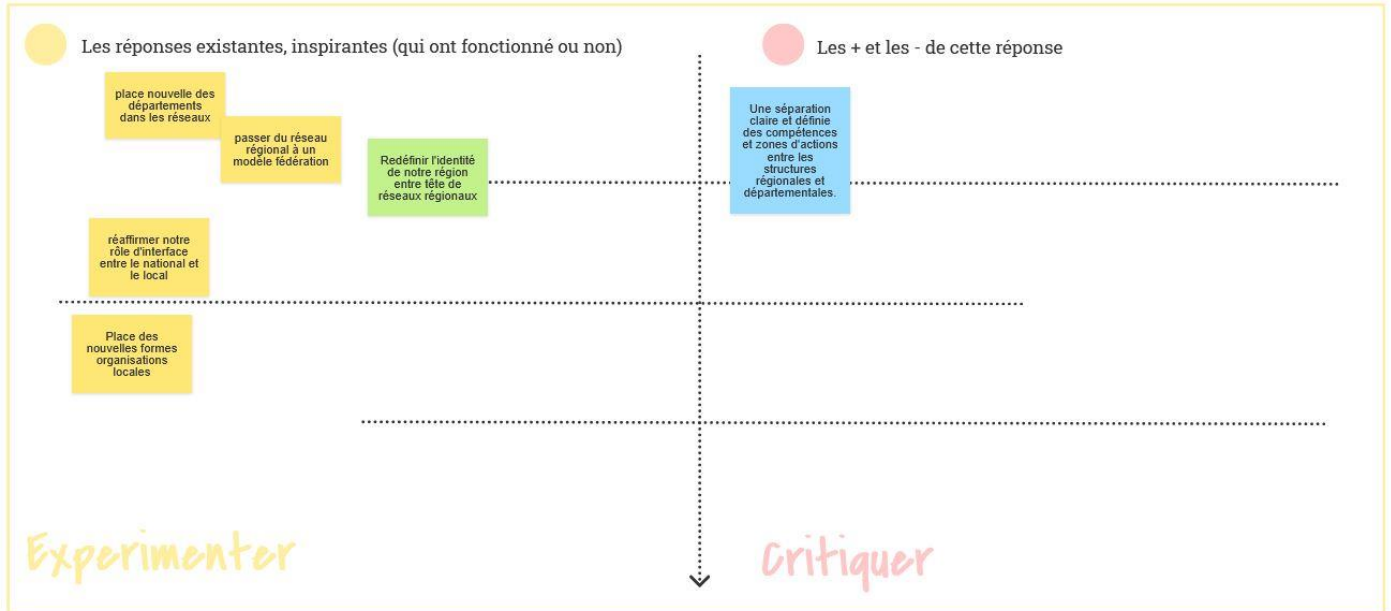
Les réponses existantes, inspirantes (qui ont fonctionné ou non)

Les + et les - de cette réponse

place nouvelle des départements dans les réseaux

passer du réseau régional à un modèle fédération

Redéfinir l'identité de notre région entre tête de réseaux régionaux

Une séparation claire et définie des compétences et zones d'actions entre les structures régionales et départementales.

réaffirmer notre rôle d'interface entre le national et le local

Place des nouvelles formes organisations locales

Experimenter

Critiquer